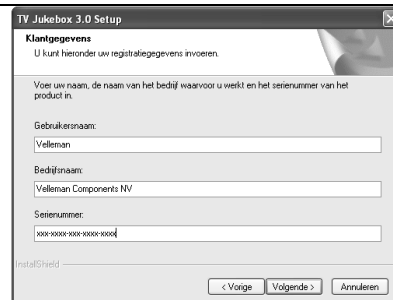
TV Jukebox 3.0 Setup

Klantgegevens

U kunt hieronder uw registratiegegevens invoeren.

Voer uw naam, de naam van het bedrijf waarvoor u werkt en het serienummer van het product in.

Gebruikersnaam:

Velleman

Bedrijfsnaam:

Velleman Components NV

Serienummer:

xxx-xxxx-xxx-xxxx-xxxx

InstallShield

< Vorige

Volgende >

Annuleren